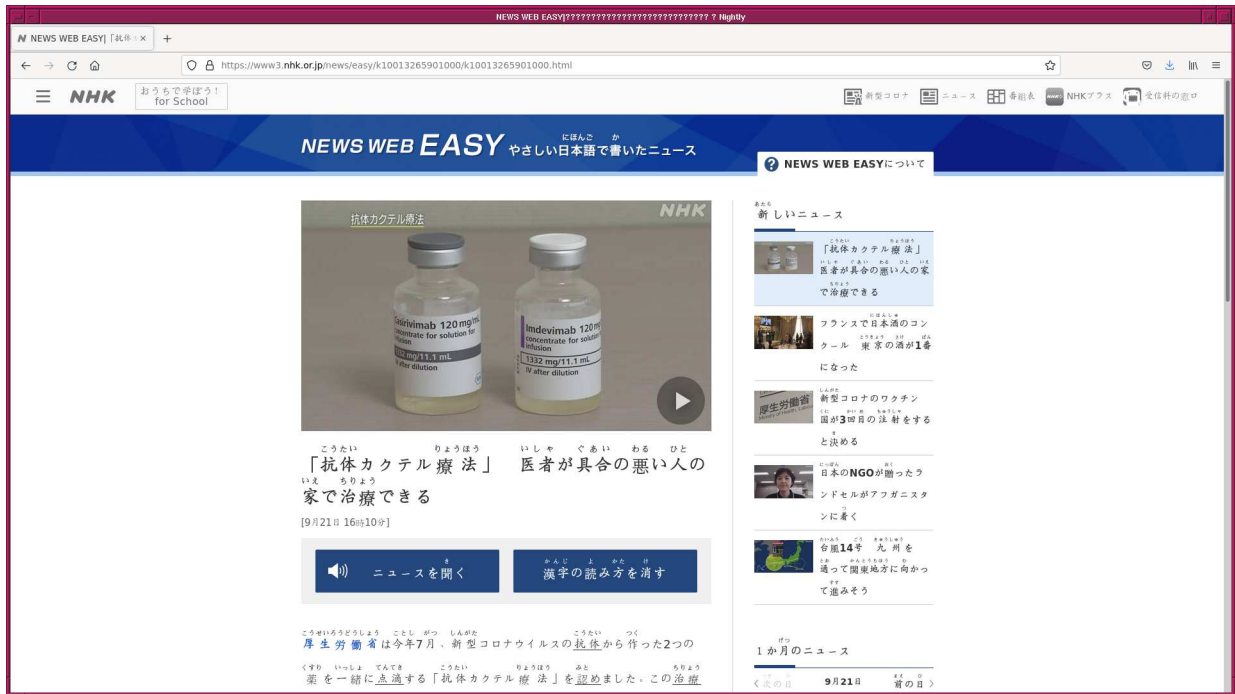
NEWS WEB EASY|??????????????????????????? ? Nightly

NEWS WEB EASY|「抗体 ×

https://www3.nhk.or.jp/news/easy/k10013265901000/k10013265901000.html

NHK おうちで学ぼう! for School

新型コロナ ニュース 番組表 NHKプラス 受信料の窓口

NEWS WEB EASY やさしい日本語で書いたニュース

NEWS WEB EASYについて

抗体カクテル療法 NHK

Casirivimab 120 mg/mL concentrate for solution for infusion 1332 mg/11.1 mL IV after dilution

Imdevimab 120 mg/mL concentrate for solution for infusion 1332 mg/11.1 mL IV after dilution

「抗体カクテル療法」 医者が具合の悪い人の家で治療できる

[9月21日 16時10分]

ニュースを聞く

漢字の読み方を消す

厚生労働省は今年7月、新型コロナウイルスの抗体から作った2つの薬を一緒に点滴する「抗体カクテル療法」を認めました。この治療

新しいニュース

「抗体カクテル療法」医者が具合の悪い人の家で治療できる

フランスで日本酒のコンクール 東京の酒が1番になった

新型コロナのワクチン 国が3回目の注射をすると決める

日本のNGOが贈ったランドセルがアフガニスタンに着く

台風14号 九州を通って関東地方に向かって進みそう

1か月のニュース

< 次の日 9月21日 前の日 >